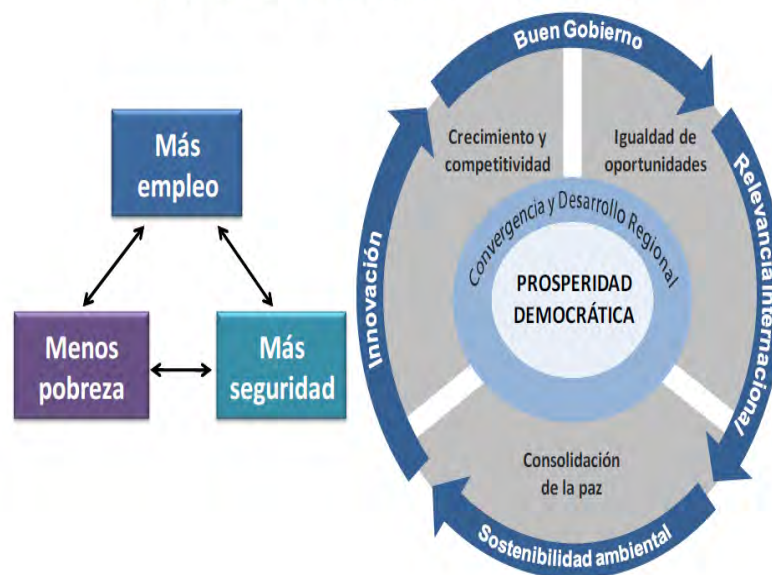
Más empleo

Menos pobreza

Más seguridad

Buen Gobierno

Relevancia Internacional

Sostenibilidad ambiental

Innovación

Crecimiento y competitividad

Igualdad de oportunidades

Consolidación de la paz

Convergencia y Desarrollo Regional

PROSPERIDAD DEMOCRÁTICA